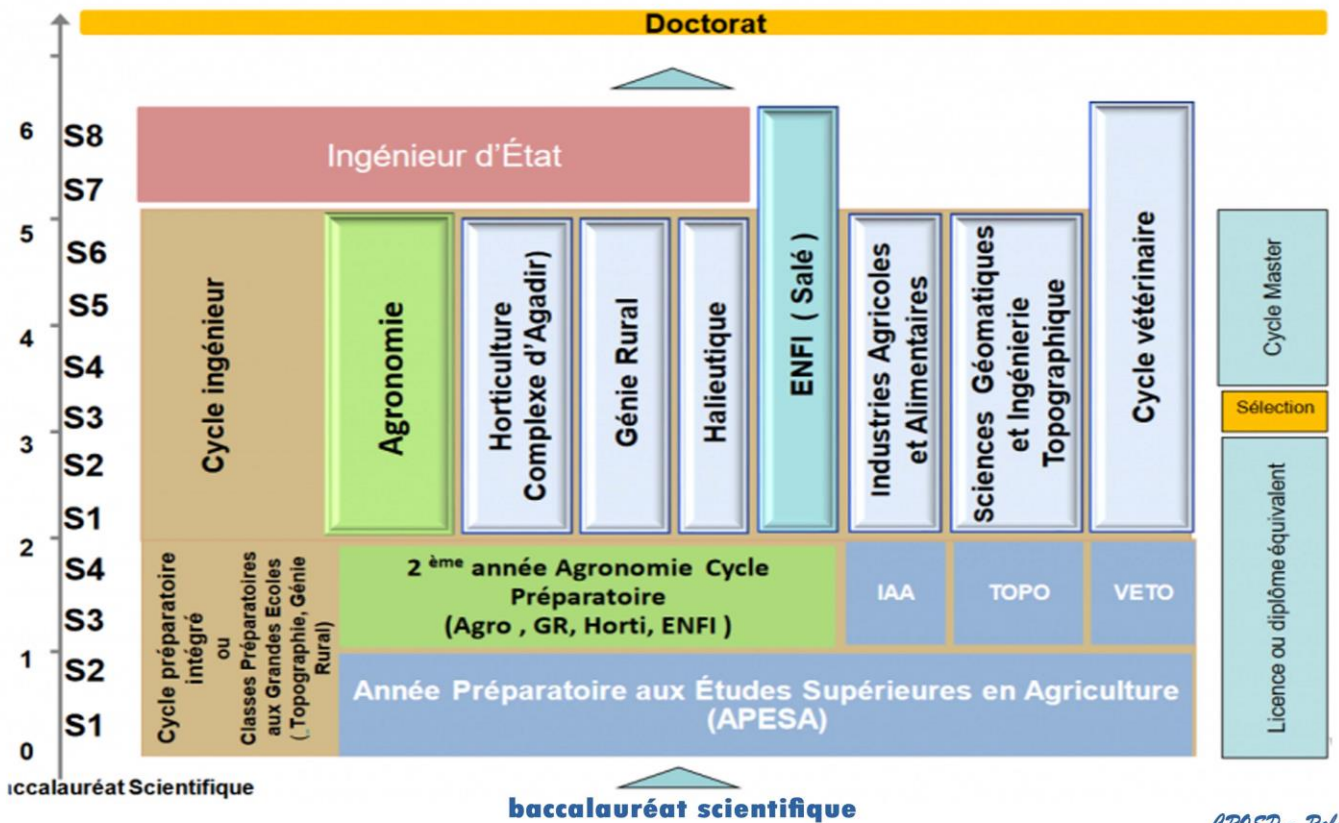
Doctorat

6 S8
S7
5 S6
S5
4 S4
S3
3 S2
S1
2 S4
S3
1 S2
S1
0

Ingénieur d'État

Cycle ingénieur

Agronomie

Horticulture Complexe d'Agadir)

Génie Rural

Halieutique

ENFI ( Salé )

Industries Agricoles et Alimentaires

Sciences Géomatiques et Ingénierie Topographique

Cycle vétérinaire

Cycle Master

Sélection

Licence ou diplôme équivalent

Cycle préparatoire intégré ou Classes Préparatoires aux Grandes Ecoles (.Topographie, Génie Rural)

2 ème année Agronomie Cycle Préparatoire (Agro , GR, Horti, ENFI )

IAA

TOPO

VETO

Année Préparatoire aux Études Supérieures en Agriculture (APESA)

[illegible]ccalauréat Scientifique

baccalauréat scientifique

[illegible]